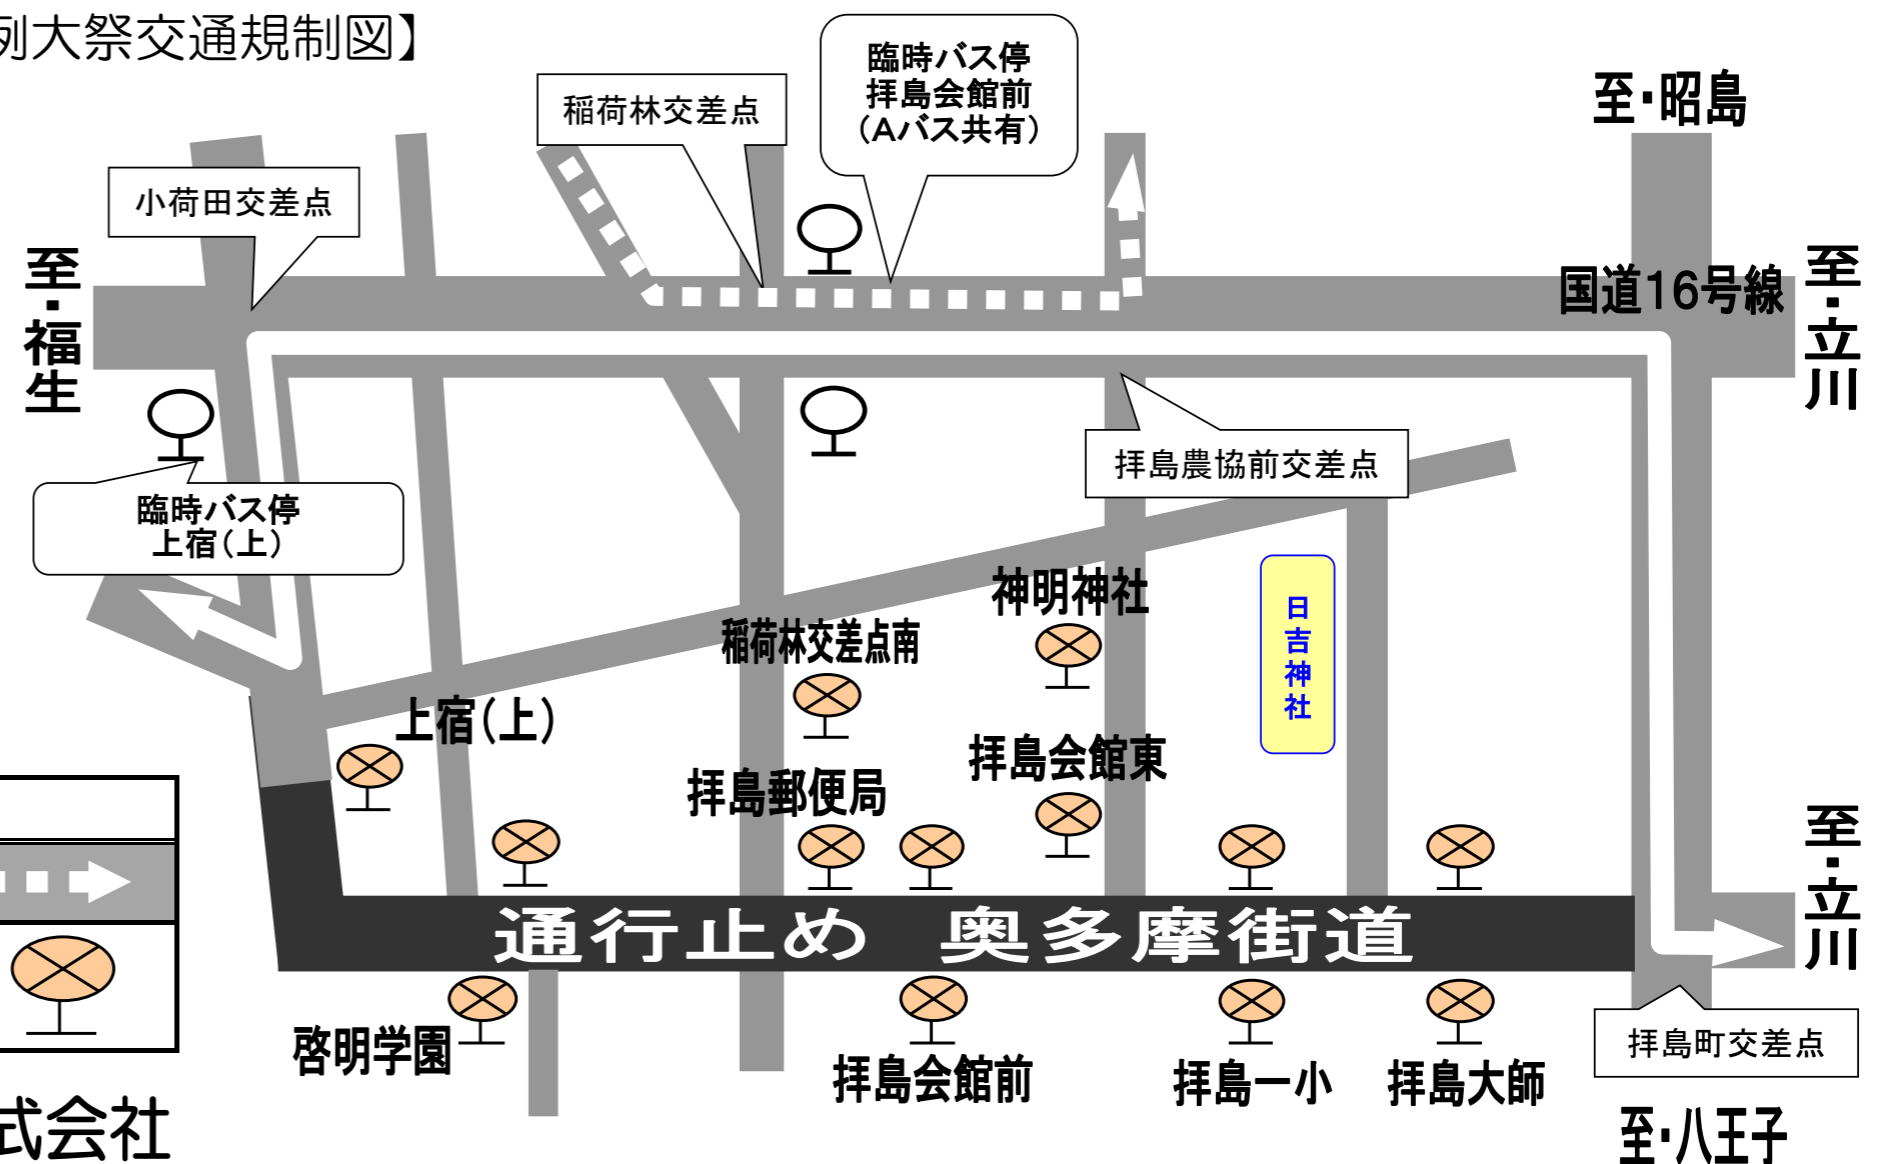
例大祭交通規制図】

臨時バス停
拝島会館前
（Aバス共有）

稲荷林交差点

小荷田交差点

至・昭島

至・福生

国道16号線

至・立川

臨時バス停
上宿（上）

拝島農協前交差点

神明神社

稲荷林交差点南

日吉神社

上宿（上）

拝島会館東

拝島郵便局

通行止め　奥多摩街道

至・立川

啓明学園

拝島会館前

拝島一小

拝島大師

拝島町交差点

至・八王子

式会社